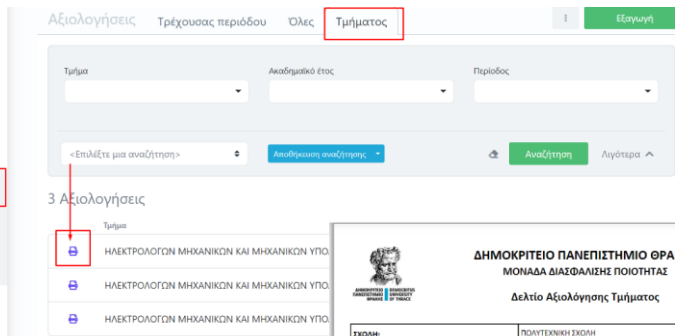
Αξιολογήσεις Τρέχουσας περιόδου Όλες Τμήματος

⋮ Εξαγωγή

Τμήμα

Ακαδημαϊκό έτος

Περίοδος

<Επιλέξτε μια αναζήτηση>

Αποθήκευση αναζήτησης

Αναζήτηση Λιγότερα

3 Αξιολογήσεις

Τμήμα

ΗΛΕΚΤΡΟΛΟΓΩΝ ΜΗΧΑΝΙΚΩΝ ΚΑΙ ΜΗΧΑΝΙΚΩΝ ΥΠΟΛ

ΗΛΕΚΤΡΟΛΟΓΩΝ ΜΗΧΑΝΙΚΩΝ ΚΑΙ ΜΗΧΑΝΙΚΩΝ ΥΠΟΛ

ΗΛΕΚΤΡΟΛΟΓΩΝ ΜΗΧΑΝΙΚΩΝ ΚΑΙ ΜΗΧΑΝΙΚΩΝ ΥΠΟΛ

ΔΗΜΟΚΡΙΤΕΙΟ ΠΑΝΕΠΙΣΤΗΜΙΟ ΘΡΑ

ΜΟΝΑΔΑ ΔΙΑΣΦΑΛΙΣΗΣ ΠΟΙΟΤΗΤΑΣ

ΔΗΜΟΚΡΙΤΕΙΟ ΠΑΝΕΠΙΣΤΗΜΙΟ ΘΡΑΚΗΣ DEMOCRITUS UNIVERSITY OF THRACE

Δελτίο Αξιολόγησης Τμήματος

ΣΧΟΛΗ: ΠΟΛΥΤΕΧΝΙΚΗ ΣΧΟΛΗ